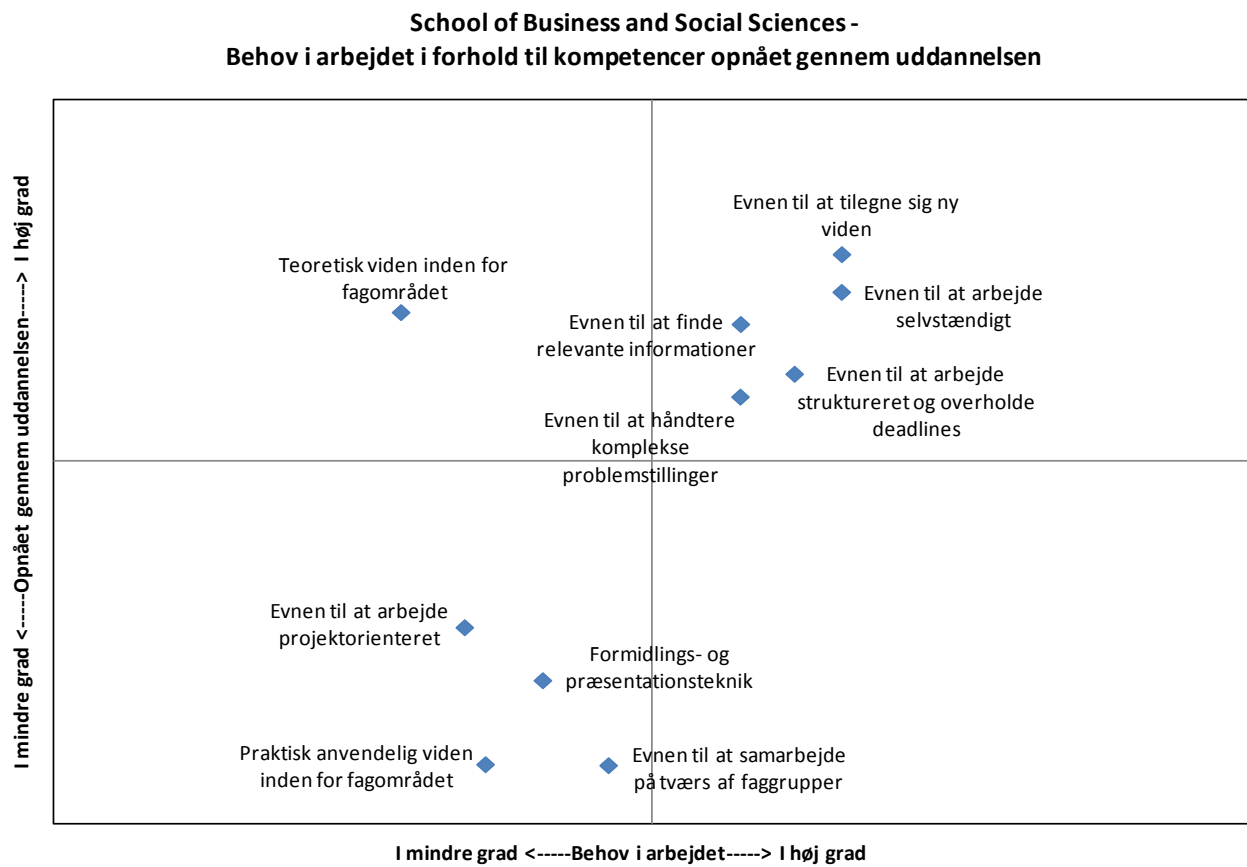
School of Business and Social Sciences -
Behov i arbejdet i forhold til kompetencer opnået gennem uddannelsen

I mindre grad <-----Opnået gennem uddannelsen-----> I høj grad

Evnen til at tilegne sig ny viden

Teoretisk viden inden for fagområdet

Evnen til at arbejde selvstændigt

Evnen til at finde relevante informationer

Evnen til at arbejde struktureret og overholde deadlines

Evnen til at håndtere komplekse problemstillinger

Evnen til at arbejde projektorienteret

Formidlings- og præsentationsteknik

Praktisk anvendelig viden inden for fagområdet

Evnen til at samarbejde på tværs af faggrupper

I mindre grad <-----Behov i arbejdet-----> I høj grad